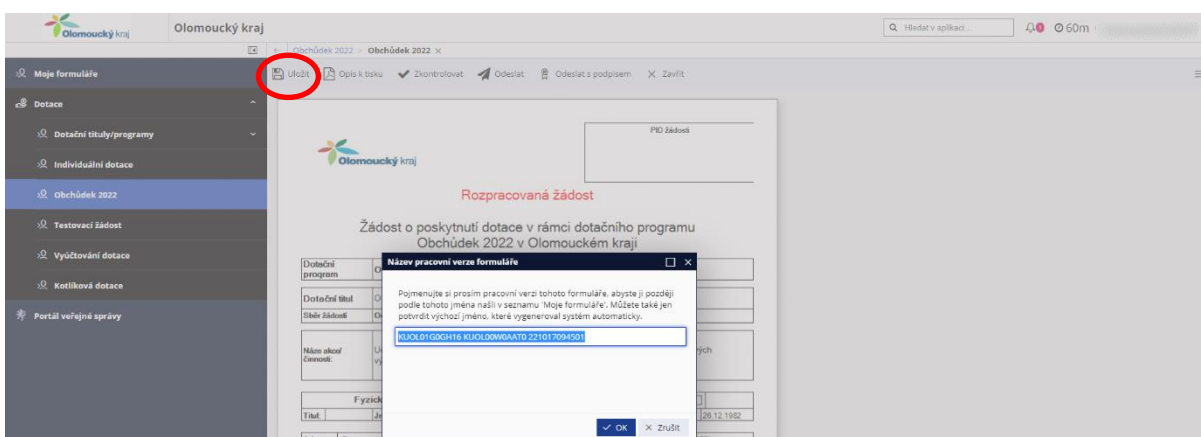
Olomoucký kraj

Olomoucký kraj

Hledat v aplikaci...

0

60m

Obchůdek 2022 Obchůdek 2022 ×

Moje formuláře

Dotace

Dotační tituly/programy

Individuální dotace

Obchůdek 2022

Testovací žádost

Vyúčtování dotace

Kotlíková dotace

Portál veřejné správy

Uložit Opis k tisku Zkontrolovat Odeslat Odeslat s podpisem Zavřít

PID žádosti

Olomoucký kraj

Rozpracovaná žádost

Žádost o poskytnutí dotace v rámci dotačního programu Obchůdek 2022 v Olomouckém kraji

Dotační program

Dotační titul

Sběr žádostí

Název akce/ činnosti:

Fyzick

Titul:

26.12.1982

Název pracovní verze formuláře

Pojmenujte si prosím pracovní verzi tohoto formuláře, abyste ji později podle tohoto jména našli v seznamu 'Moje formuláře'. Můžete také jen potvrdit výchozí jméno, které vygeneroval systém automaticky.

KUOL01G0GH16 KUOL00W0AAT0 221017094501

OK

Zrušit